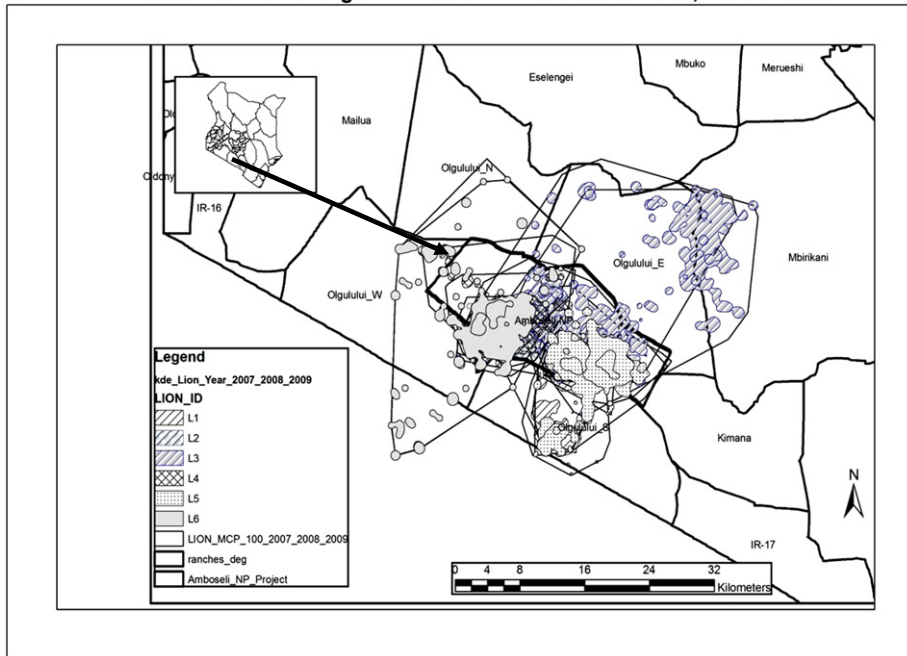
Eselengei
Mbuko
Merueshi
Mailua
Ol
Oldony
IR-16
Olgulului_N
Mbirikani
Olgulului_E
Olgulului_W
Amboseli_NP
Olgulului_S
Kimana
IR-17
N

Legend
kde_Lion_Year_2007_2008_2009
LION_ID
L1
L2
L3
L4
L5
L6
LION_MCP_100_2007_2008_2009
ranches_deg
Amboseli_NP_Project

0 4 8 16 24 32
Kilometers